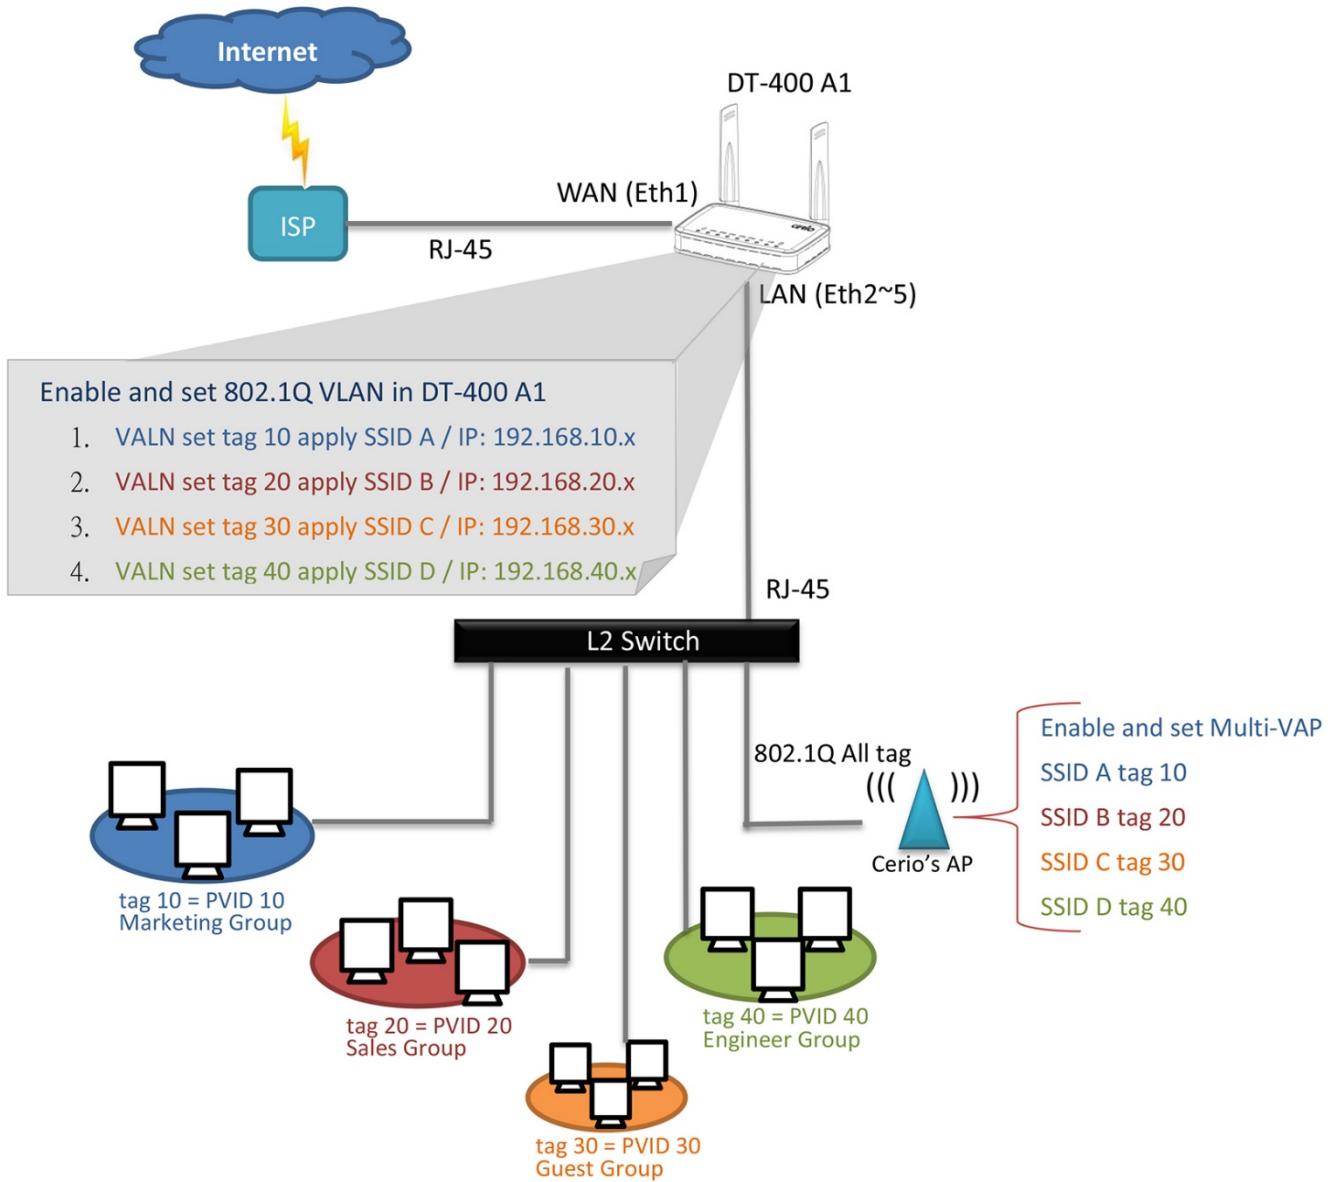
Internet

ISP

RJ-45

WAN (Eth1)

DT-400 A1

LAN (Eth2~5)

Enable and set 802.1Q VLAN in DT-400 A1
1. VALN set tag 10 apply SSID A / IP: 192.168.10.x
2. VALN set tag 20 apply SSID B / IP: 192.168.20.x
3. VALN set tag 30 apply SSID C / IP: 192.168.30.x
4. VALN set tag 40 apply SSID D / IP: 192.168.40.x

RJ-45

L2 Switch

802.1Q All tag

Cerio's AP

Enable and set Multi-VAP
SSID A tag 10
SSID B tag 20
SSID C tag 30
SSID D tag 40

tag 10 = PVID 10
Marketing Group

tag 20 = PVID 20
Sales Group

tag 30 = PVID 30
Guest Group

tag 40 = PVID 40
Engineer Group